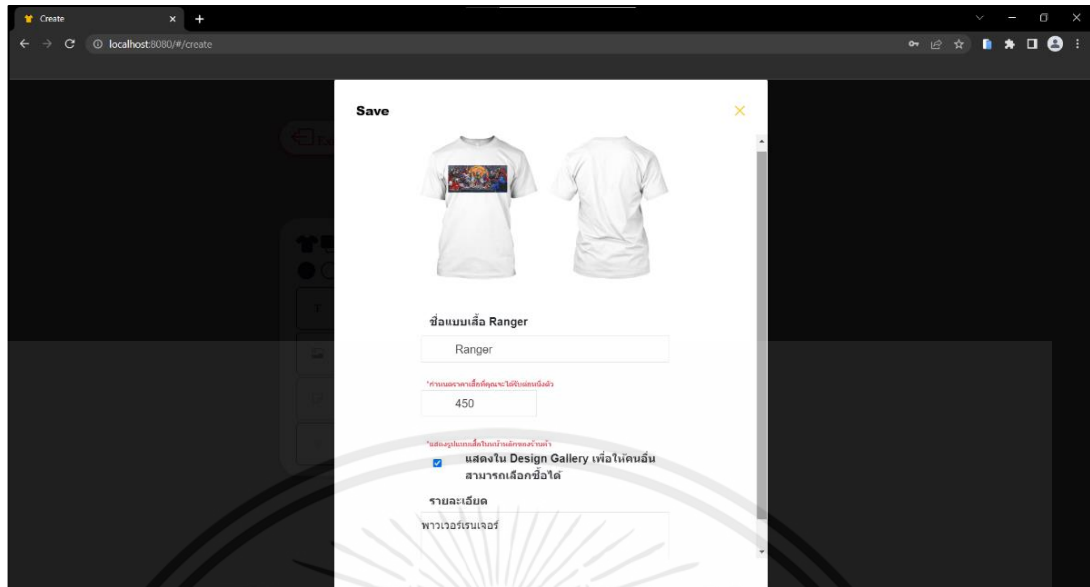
Create

localhost:8080/#/create

Save

ชื่อแบบเสื้อ Ranger

Ranger

*กำหนดราคาเสื้อที่คุณจะได้รับต่อหนึ่งตัว

450

*แสดงรูปแบบเสื้อในหน้าหลักของร้านค้า

แสดงใน Design Gallery เพื่อให้คนอื่นสามารถเลือกซื้อได้

รายละเอียด

พาวเวอร์เรนเจอร์